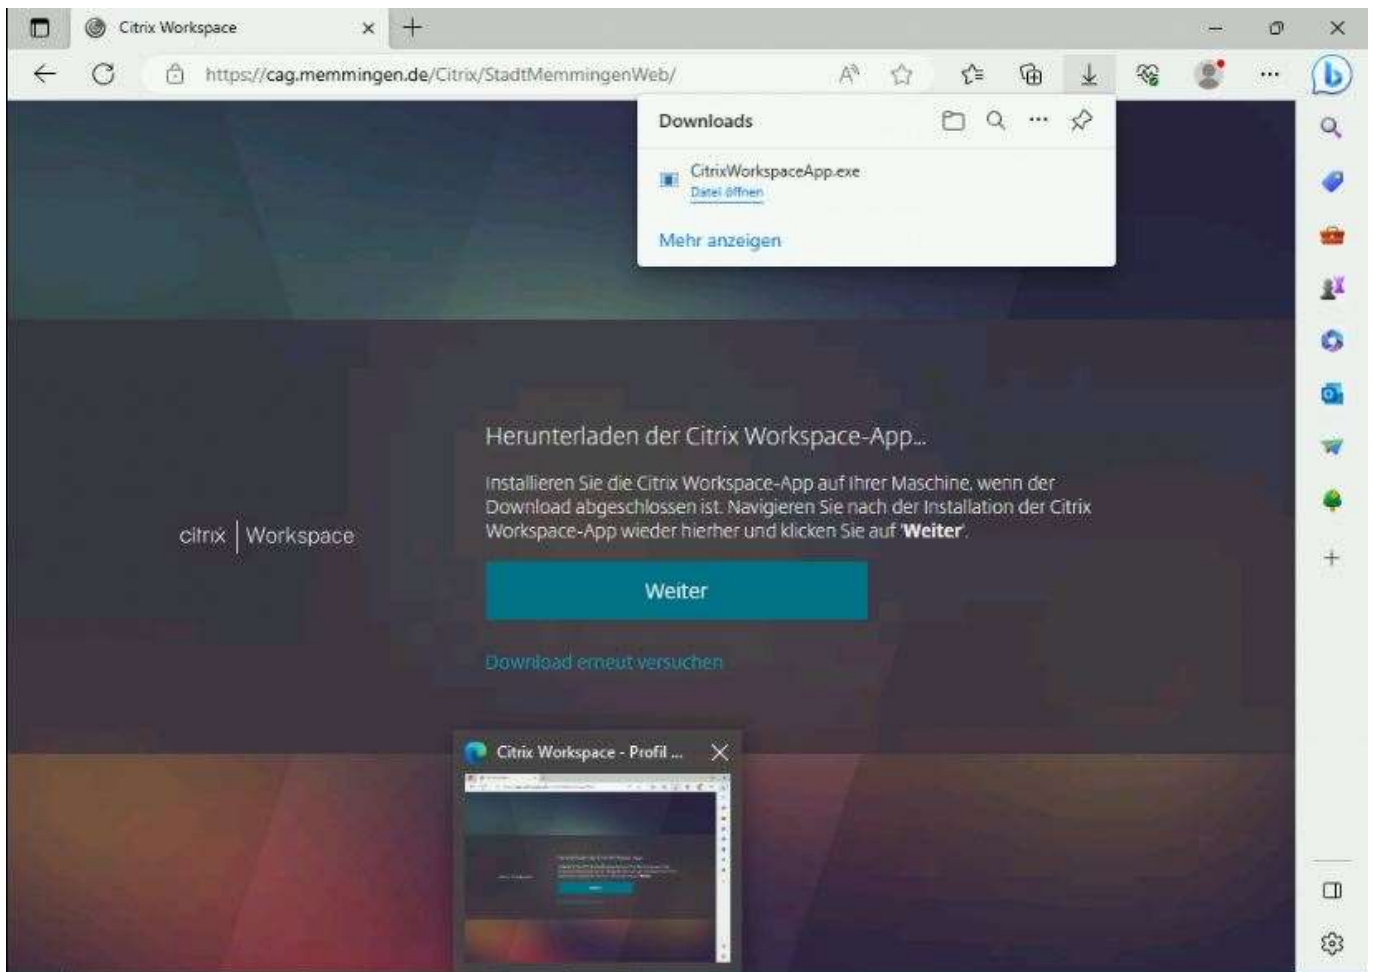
Citrix Workspace

https://cag.memmingen.de/Citrix/StadtMemmingenWeb/

Downloads

CitrixWorkspaceApp.exe
Datei öffnen

Mehr anzeigen

citrix | Workspace

Herunterladen der Citrix Workspace-App...

Installieren Sie die Citrix Workspace-App auf Ihrer Maschine, wenn der Download abgeschlossen ist. Navigieren Sie nach der Installation der Citrix Workspace-App wieder hierher und klicken Sie auf 'Weiter'.

Weiter

Download erneut versuchen

Citrix Workspace - Profil ...